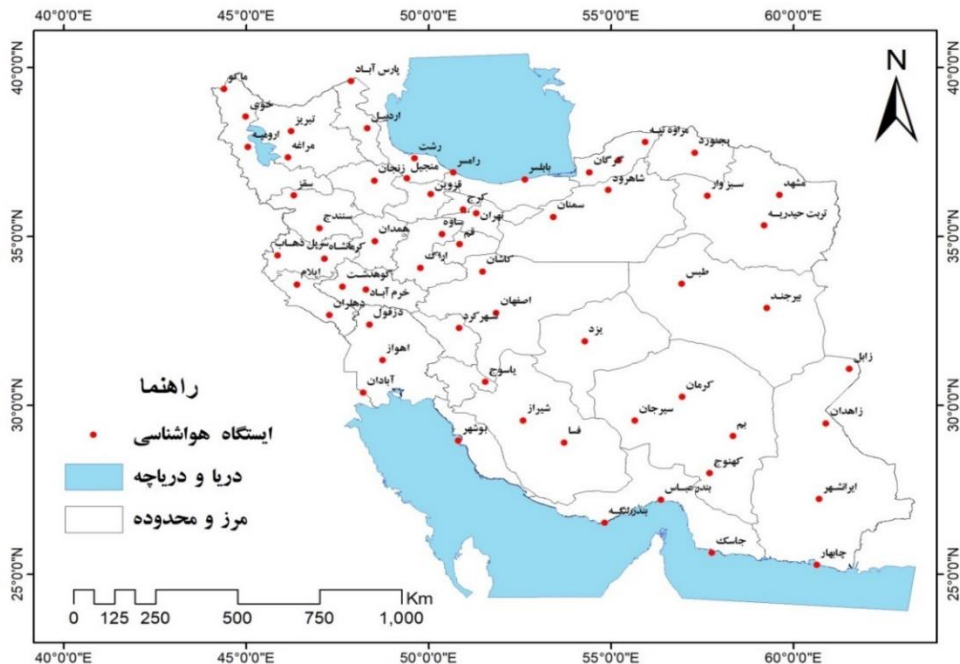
40°0'0"E 45°0'0"E 50°0'0"E 55°0'0"E 60°0'0"E

40°0'0"N
35°0'0"N
30°0'0"N
25°0'0"N

N

ماکو
خوی
ارومیه
تبریز
مراغه
پارس آباد
اردبیل
رشت
منجیل
زنجان
رامسر
بابلسر
گرگان
مراوه تپه
بجنورد
شاهرود
سبزوار
مشهد
تربت حیدریه
سقز
قزوین
کرج
ساوه
تهران
سمنان
سنندج
همدان
قم
کرمانشاه
سرپل ذهاب
اراک
کاشان
ایلام
الوشتر
خرم آباد
دهلران
دزفول
اصفهان
طبس
بیرجند
شهرکرد
یزد
اهواز
آبادان
یاسوج
کرمان
زابل
شیراز
سیرجان
بم
زاهدان
بوشهر
فسا
کهنوج
ایرانشهر
بندرعباس
بندرلنگه
جاسک
چابهار

راهنما
ایستگاه هواشناسی
دریا و دریاچه
مرز و محدوده

0 125 250 500 750 1,000 Km

40°0'0"E 45°0'0"E 50°0'0"E 55°0'0"E 60°0'0"E

40°0'0"N
35°0'0"N
30°0'0"N
25°0'0"N